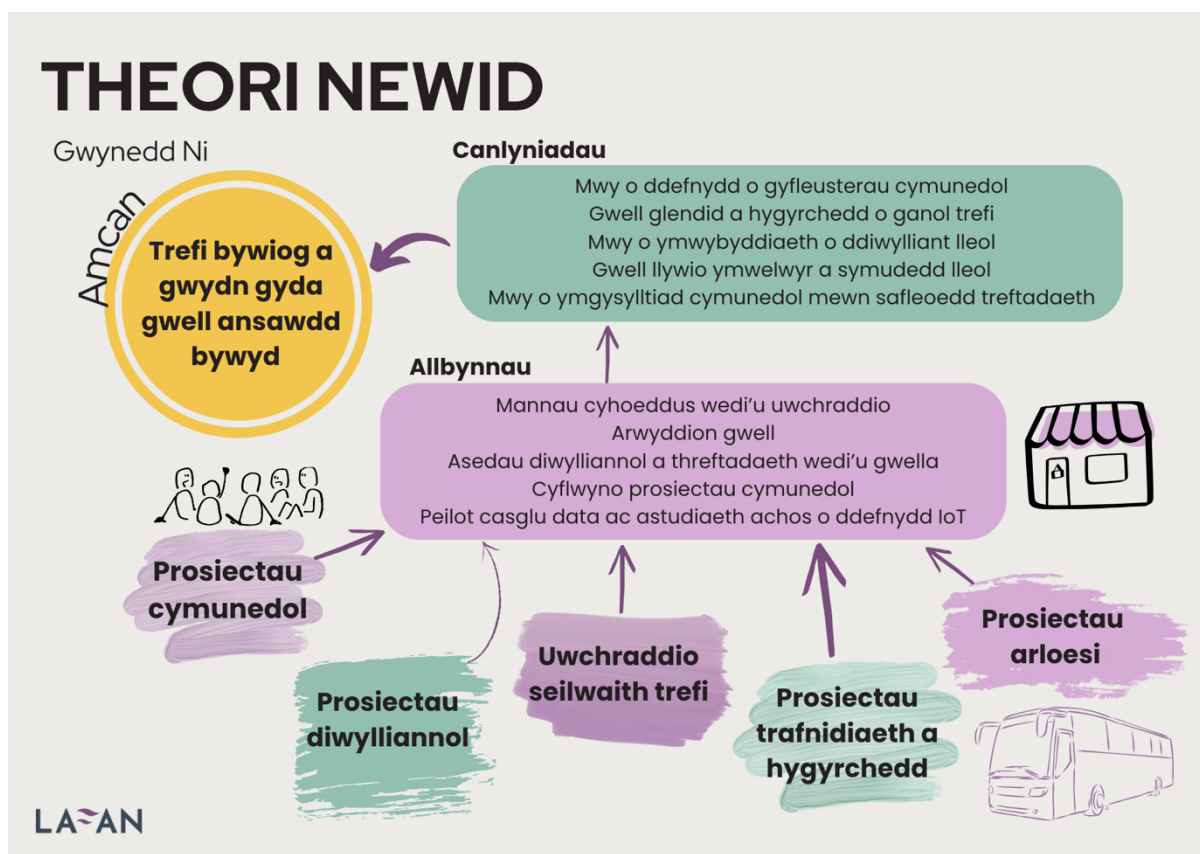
THEORI NEWID

Gwynedd Ni

Amcan

Trefi bywiog a gwydn gyda gwell ansawdd bywyd

Canlyniadau

Mwy o ddefnydd o gyfleusterau cymunedol
Gwell glendid a hygyrchedd o ganol trefi
Mwy o ymwybyddiaeth o ddiwylliant lleol
Gwell llywio ymwelwyr a symudedd lleol
Mwy o ymgysylltiad cymunedol mewn safleoedd treftadaeth

Allbynnau

Mannau cyhoeddus wedi'u uwchraddio
Arwyddion gwell
Asedau diwylliannol a threftadaeth wedi'u gwella
Cyflwyno prosiectau cymunedol
Peilot casglu data ac astudiaeth achos o ddefnydd IoT

Prosiectau cymunedol

Prosiectau diwylliannol

Uwchraddio seilwaith trefi

Prosiectau trafnidiaeth a hygyrchedd

Prosiectau arloesi

LAFAN